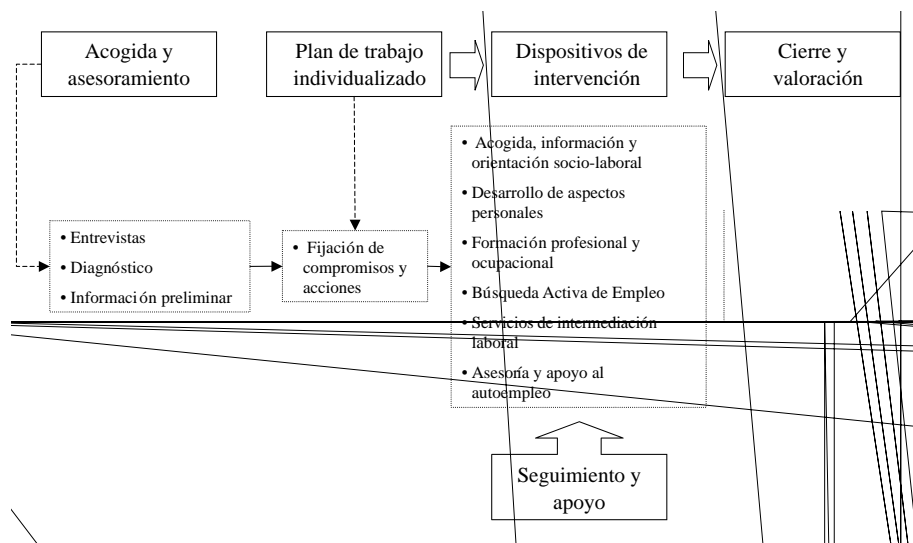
Acogida y asesoramiento

Plan de trabajo individualizado

Dispositivos de intervención

Cierre y valoración

• Entrevistas
• Diagnóstico
• Información preliminar

• Fijación de compromisos y acciones

• Acogida, información y orientación socio-laboral
• Desarrollo de aspectos personales
• Formación profesional y ocupacional
• Búsqueda Activa de Empleo
• Servicios de intermediación laboral
• Asesoría y apoyo al autoempleo

Seguimiento y apoyo